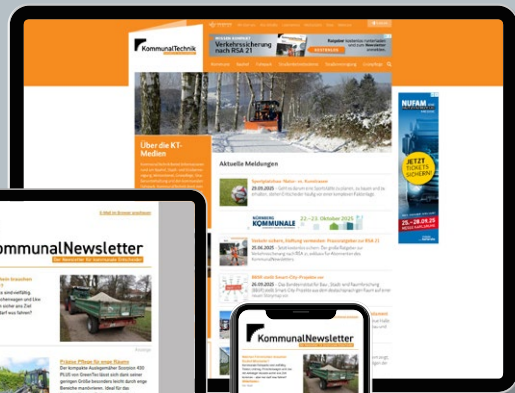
KommunalTechnik

Verkehrssicherung nach RSA 21

Über die KT-Medien

Aktuelle Meldungen

Spielplätze: Natur- vs. Kunstrasen

29.09.2025

NÜRNBERG KOMMUNALE 21.–23. Oktober 2025

Gefahr sicher, Haftung vermeiden: Praxisratgeber zur RSA 21

25.09.2025

BBSR sucht Smart-City-Projekte aus

26.09.2025

NUFAM

JETZT TICKETS SICHERN!

25.–28.09.25

KommunalNewsletter

Prächtige Pflege für enge Räume

KommunalNewsletter